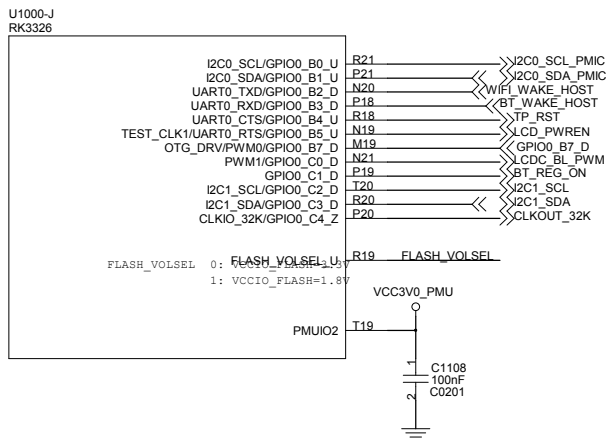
U1000-J
RK3326

I2C0_SCL/GPIO0_B0_U R21 I2C0_SCL_PMIC
I2C0_SDA/GPIO0_B1_U P21 I2C0_SDA_PMIC
UART0_TXD/GPIO0_B2_D N20 WIFI_WAKE_HOST
UART0_RXD/GPIO0_B3_D P18 BT_WAKE_HOST
UART0_CTS/GPIO0_B4_U R18 TP_RST
TEST_CLK1/UART0_RTS/GPIO0_B5_U N19 LCD_PWREN
OTG_DRV/PWM0/GPIO0_B7_D M19 GPIO0_B7_D
PWM1/GPIO0_C0_D N21 LCDC_BL_PWM
GPIO0_C1_D P19 BT_REG_ON
I2C1_SCL/GPIO0_C2_D T20 I2C1_SCL
I2C1_SDA/GPIO0_C3_D R20 I2C1_SDA
CLKIO_32K/GPIO0_C4_Z P20 CLKOUT_32K

FLASH_VOLSEL 0: VCCIO_FLASH=3.3V
1: VCCIO_FLASH=1.8V
FLASH_VOLSEL_U R19 FLASH_VOLSEL

VCC3V0_PMU
PMUIO2 T19
1
C1108
100nF
C0201
2